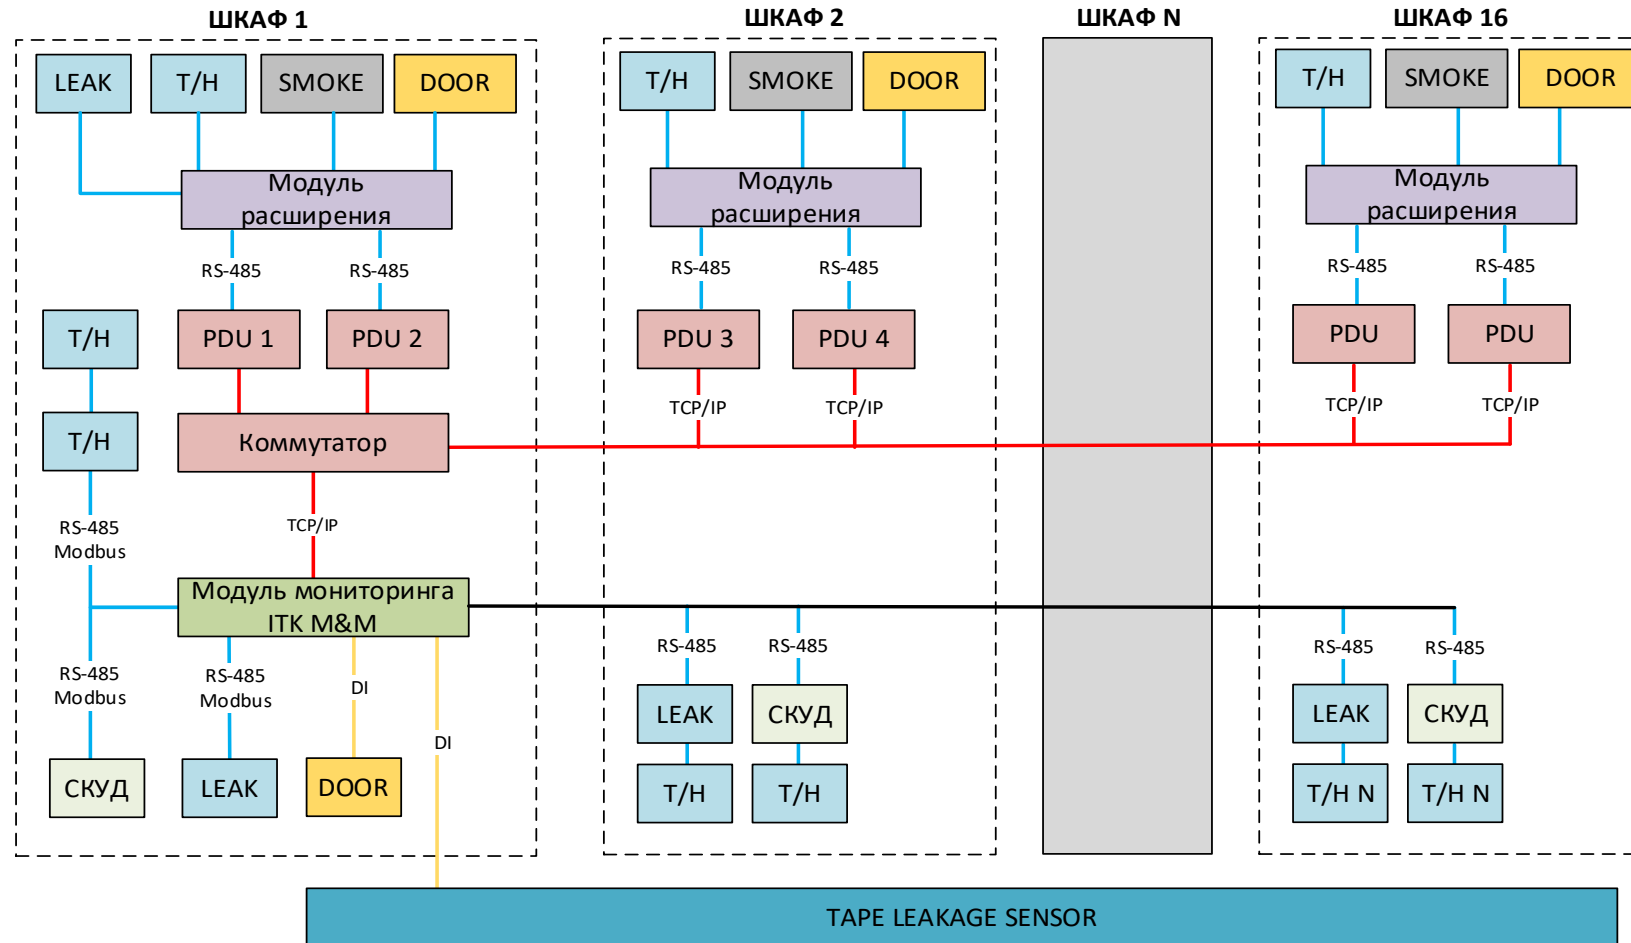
ШКАФ 1

LEAK
T/H
SMOKE
DOOR

Модуль расширения

RS-485
RS-485

T/H
PDU 1
PDU 2

T/H
Коммутатор

RS-485 Modbus
TCP/IP

Модуль мониторинга ITK M&M

RS-485 Modbus
RS-485 Modbus
DI
DI

СКУД
LEAK
DOOR

ШКАФ 2

T/H
SMOKE
DOOR

Модуль расширения

RS-485
RS-485

PDU 3
PDU 4

TCP/IP
TCP/IP

RS-485
RS-485

LEAK
СКУД

T/H
T/H

ШКАФ N

ШКАФ 16

T/H
SMOKE
DOOR

Модуль расширения

RS-485
RS-485

PDU
PDU

TCP/IP
TCP/IP

RS-485
RS-485

LEAK
СКУД

T/H N
T/H N

TAPE LEAKAGE SENSOR